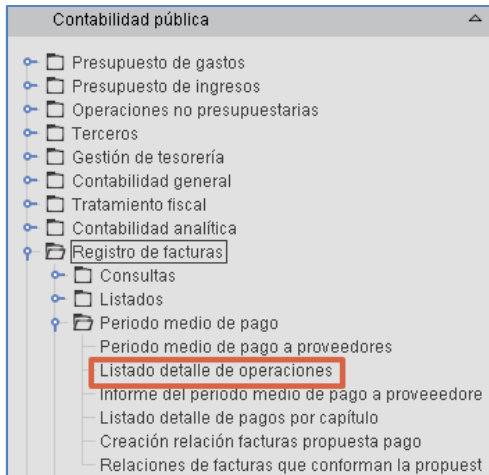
Contabilidad pública

Presupuesto de gastos
Presupuesto de ingresos
Operaciones no presupuestarias
Terceros
Gestión de tesorería
Contabilidad general
Tratamiento fiscal
Contabilidad analítica
Registro de facturas
Consultas
Listados
Periodo medio de pago
Periodo medio de pago a proveedores
Listado detalle de operaciones
Informe del periodo medio de pago a proveeedore
Listado detalle de pagos por capítulo
Creación relación facturas propuesta pago
Relaciones de facturas que conforman la propuest